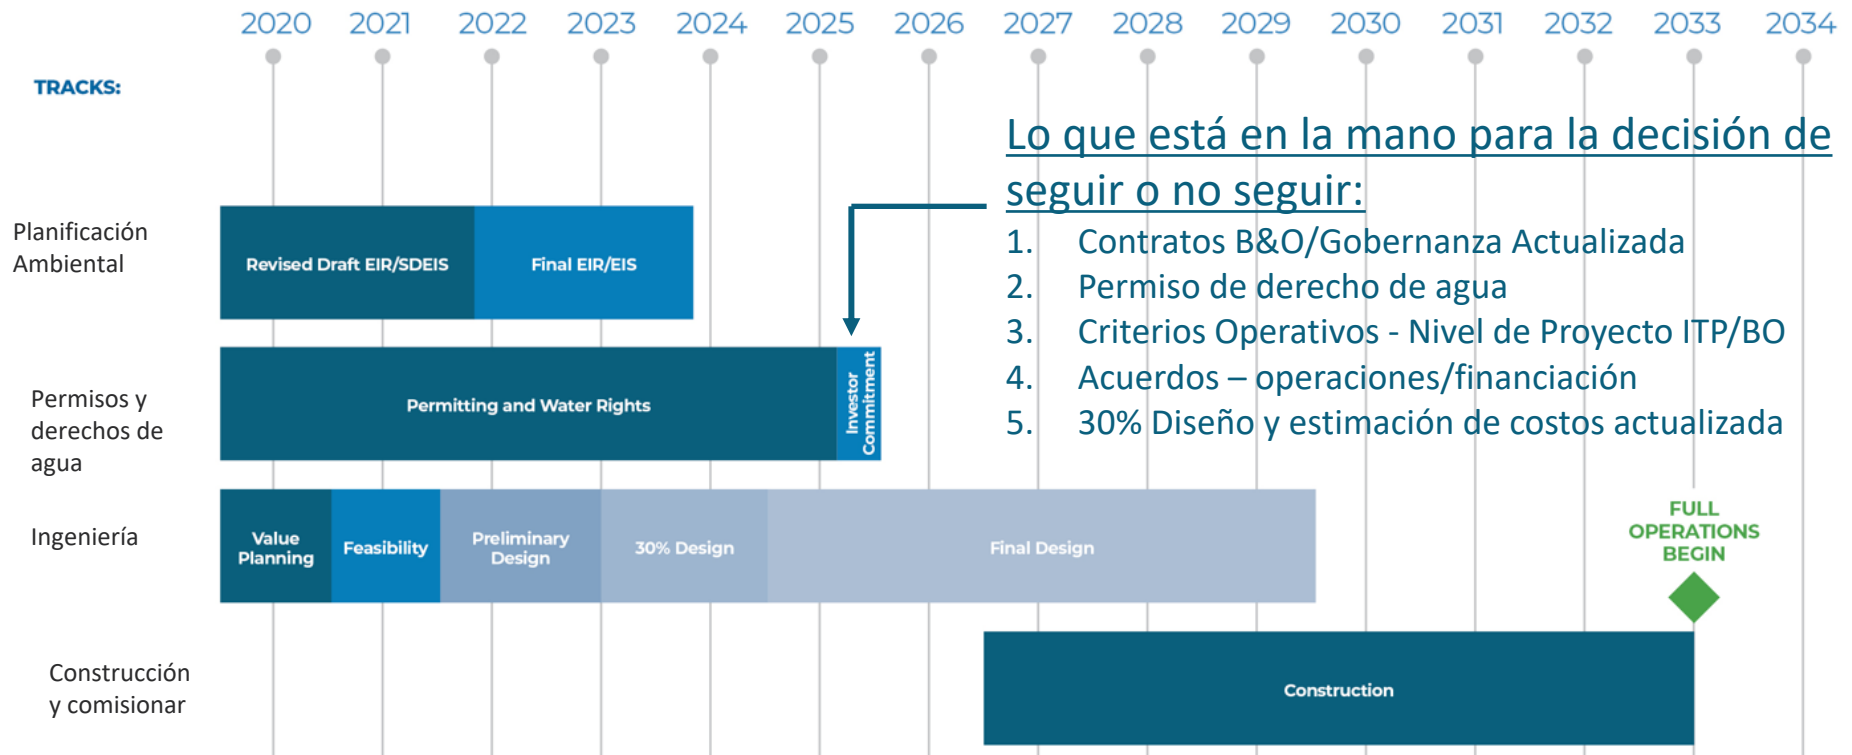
2020 2021 2022 2023 2024 2025 2026 2027 2028 2029 2030 2031 2032 2033 2034

TRACKS:

Lo que está en la mano para la decisión de seguir o no seguir:

1. Contratos B&O/Gobernanza Actualizada
2. Permiso de derecho de agua
3. Criterios Operativos - Nivel de Proyecto ITP/BO
4. Acuerdos – operaciones/financiación
5. 30% Diseño y estimación de costos actualizada

Planificación Ambiental

Revised Draft EIR/SDEIS

Final EIR/EIS

Permisos y derechos de agua

Permitting and Water Rights

Investor Commitment

Ingeniería

Value Planning

Feasibility

Preliminary Design

30% Design

Final Design

FULL OPERATIONS BEGIN

Construcción y comisionar

Construction